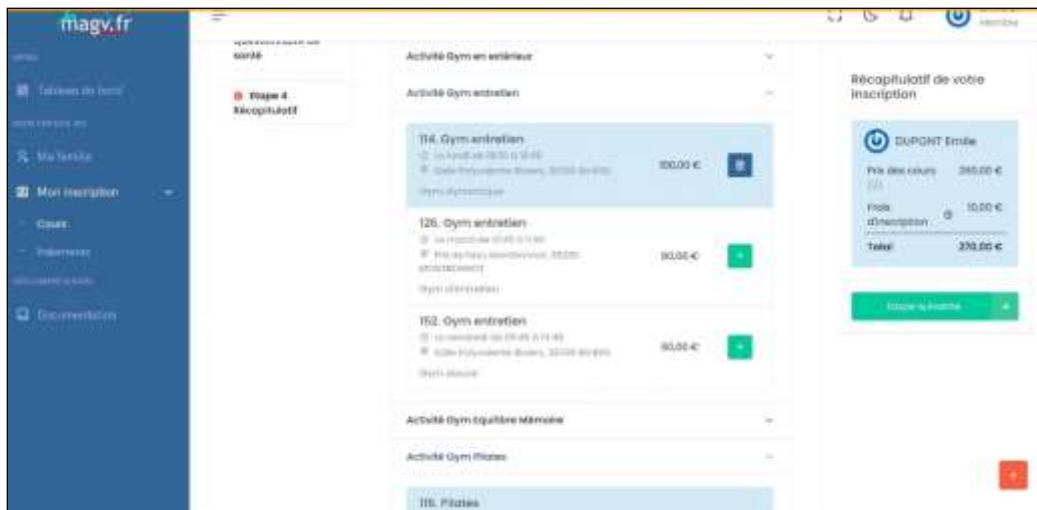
magv.fr

Tableau de bord

Ma famille

Mon inscription

Cours

Paiements

Documentation

Membre

santé

Etape 4 Récapitulatif

Activité Gym en extérieur

Activité Gym entretien

114. Gym entretien

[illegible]

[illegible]

Gym dynamique

100,00 €

126. Gym entretien

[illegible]

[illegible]

Gym d'entretien

80,00 €

152. Gym entretien

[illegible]

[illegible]

Gym douce

80,00 €

Activité Gym Equilibre Mémoire

Activité Gym Pilates

115. Pilates

Récapitulatif de votre inscription

DUPONT Emilie

Prix des cours 260,00 €

Frais d'inscription 10,00 €

Total 270,00 €

Etape suivante